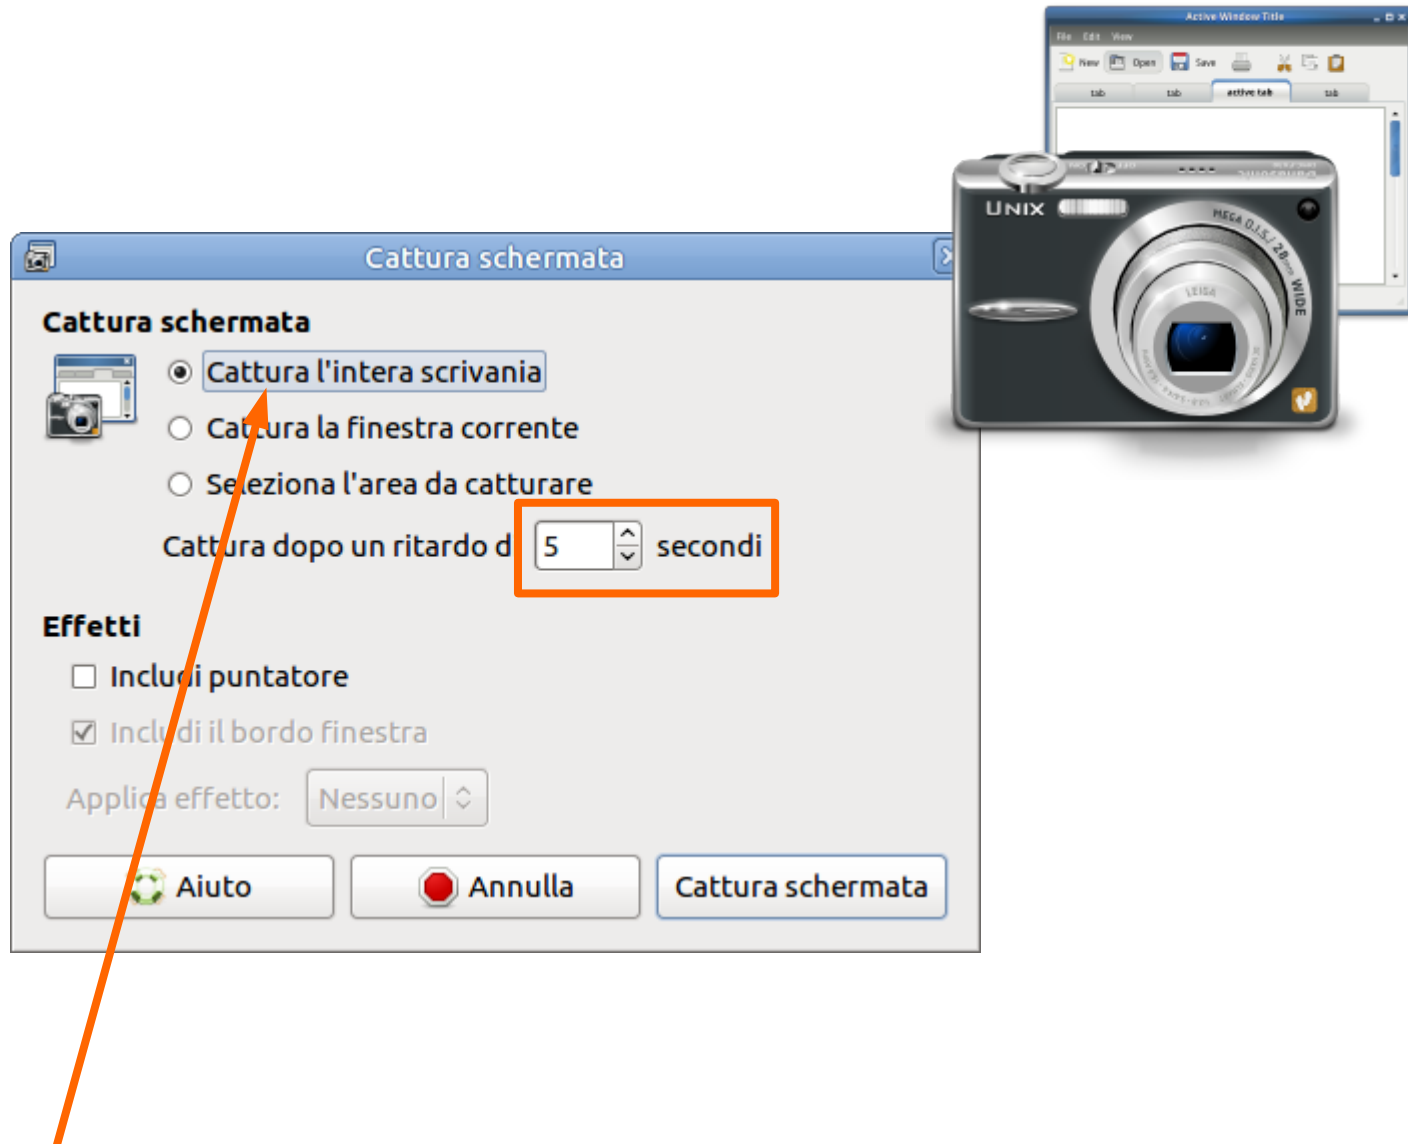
Active Window Title

File Edit View

New Open Save

tab tab active tab tab

UNIX

MEGA O.I.S. 2.8 WIDE

LEICA

Cattura schermata

Cattura schermata

Cattura l'intera scrivania

Cattura la finestra corrente

Seleziona l'area da catturare

Cattura dopo un ritardo di 5 secondi

Effetti

Includi puntatore

Includi il bordo finestra

Applica effetto: Nessuno

Aiuto

Annulla

Cattura schermata